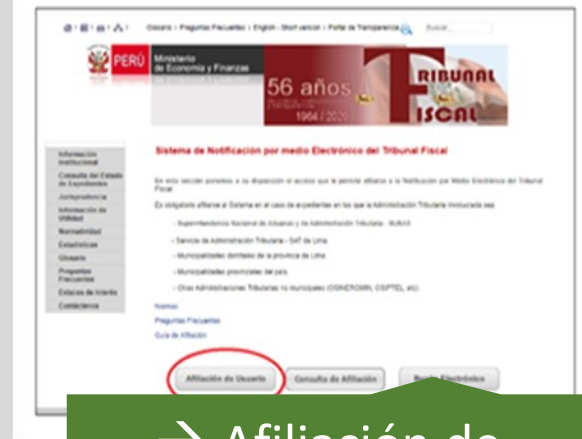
Glosario | Preguntas Frecuentes | English - Short version | Portal de Transparencia Buscar

PERÚ Ministerio de Economía y Finanzas

56 años 1964 / 2020

TRIBUNAL FISCAL

Información Institucional
Consulta del Estado de Expedientes
Jurisprudencia
Información de Utilidad
Normatividad
Estadísticas
Glosario
Preguntas Frecuentes
Enlaces de Interés
Contáctenos

Sistema de Notificación por medio Electrónico del Tribunal Fiscal

En esta sección ponemos a su disposición el acceso que le permite afiliarse a la Notificación por Medio Electrónico del Tribunal Fiscal.

Es obligatorio afiliarse a Sistema en el caso de expedientes en los que la Administración Tributaria involucrada sea:

- Superintendencia Nacional de Aduanas y de Administración Tributaria - SUNAT
- Servicio de Administración Tributaria - SAT de Lima
- Municipalidades distritales de la provincia de Lima
- Municipalidades provinciales del país
- Otras Administraciones Tributarias no municipales (OSINERGMIN, OSIPTEL, etc).

Normas
Preguntas Frecuentes
Guía de Afiliación

Afiliación de Usuario
Consulta de Afiliación
Buzón Electrónico

→ Afiliación de